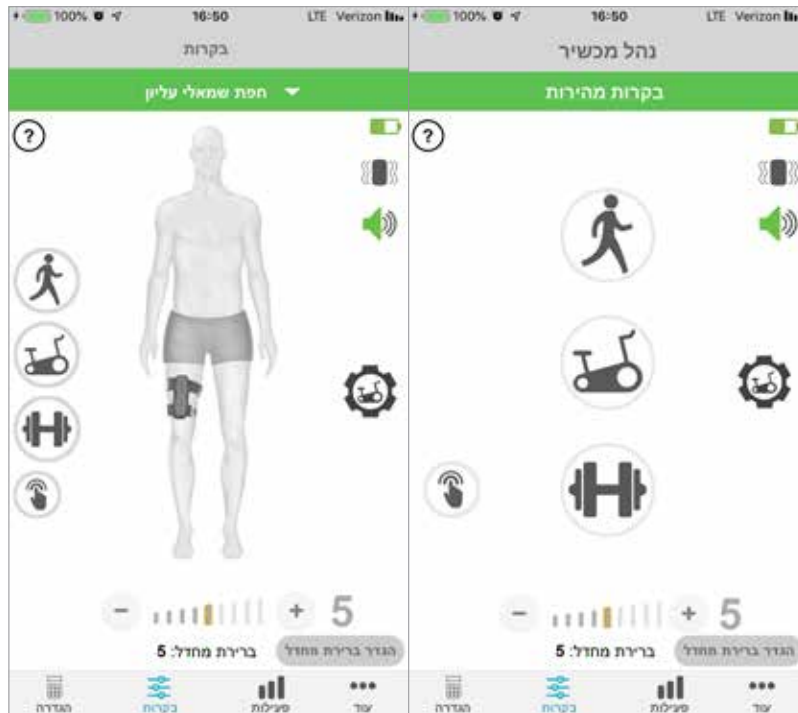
100% 16:50 LTE Verizon
בקרות
חפת שמאלי עליון
?
5
ברירת מחדל: 5
הגדר ברירת מחדל
הגדרה
בקרות
פעילות
עוד

100% 16:50 LTE Verizon
נהל מכשיר
בקרות מהירות
?
5
ברירת מחדל: 5
הגדר ברירת מחדל
הגדרה
בקרות
פעילות
עוד